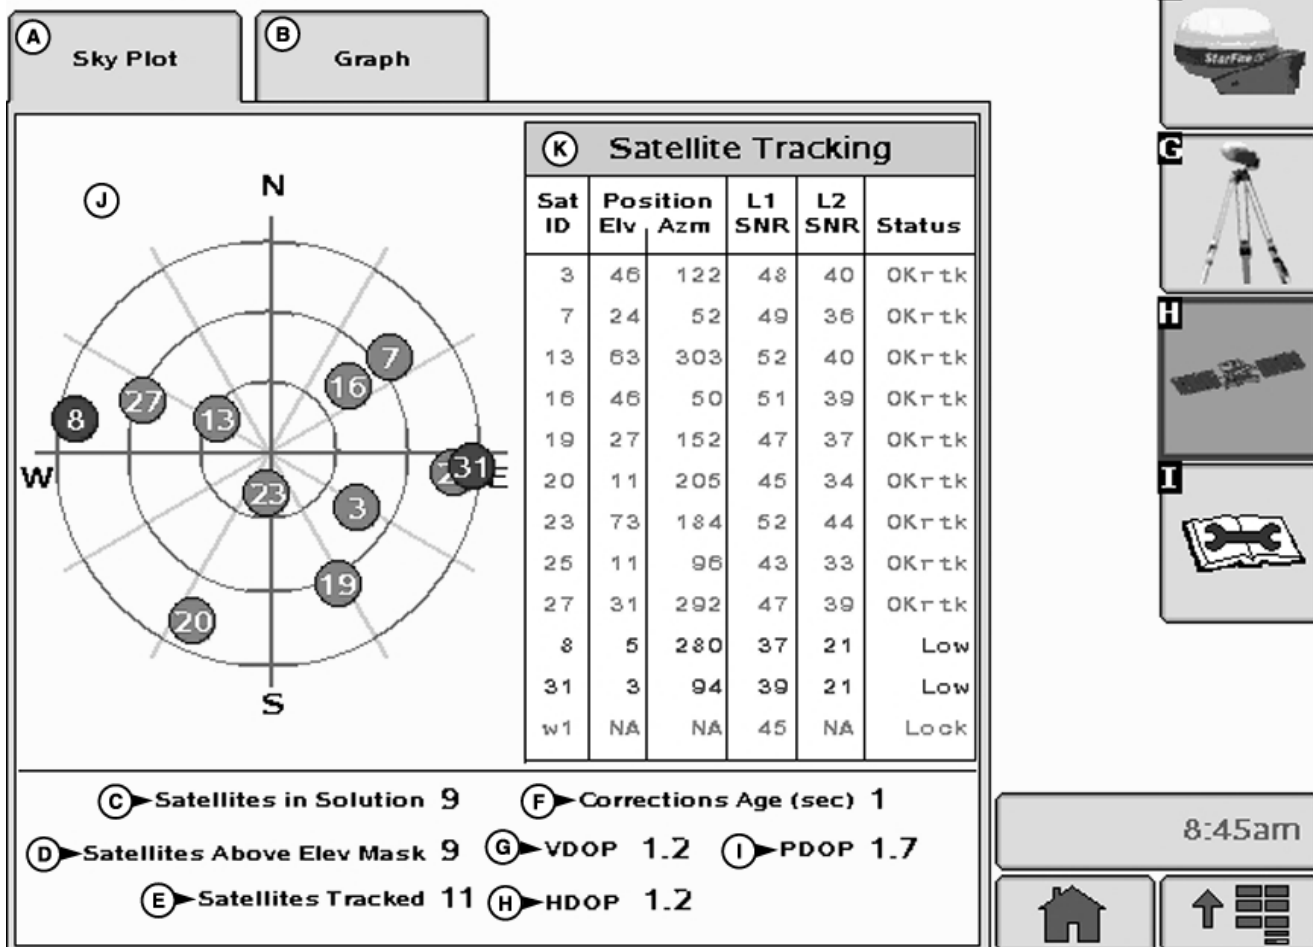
A Sky Plot
B Graph

J
N
W
E
S
8 27 13 16 7 23 3 19 20 2 31

K Satellite Tracking

| Sat ID | Position Elv | Position Azm | L1 SNR | L2 SNR | Status |
|---|---|---|---|---|---|
| 3 | 46 | 122 | 48 | 40 | OKrtk |
| 7 | 24 | 52 | 49 | 36 | OKrtk |
| 13 | 63 | 303 | 52 | 40 | OKrtk |
| 16 | 46 | 50 | 51 | 39 | OKrtk |
| 19 | 27 | 152 | 47 | 37 | OKrtk |
| 20 | 11 | 205 | 45 | 34 | OKrtk |
| 23 | 73 | 184 | 52 | 44 | OKrtk |
| 25 | 11 | 96 | 43 | 33 | OKrtk |
| 27 | 31 | 292 | 47 | 39 | OKrtk |
| 8 | 5 | 280 | 37 | 21 | Low |
| 31 | 3 | 94 | 39 | 21 | Low |
| w1 | NA | NA | 45 | NA | Lock |

C Satellites in Solution 9
F Corrections Age (sec) 1
D Satellites Above Elev Mask 9
G VDOP 1.2
I PDOP 1.7
E Satellites Tracked 11
H HDOP 1.2

StarFire
G
H
I
8:45am